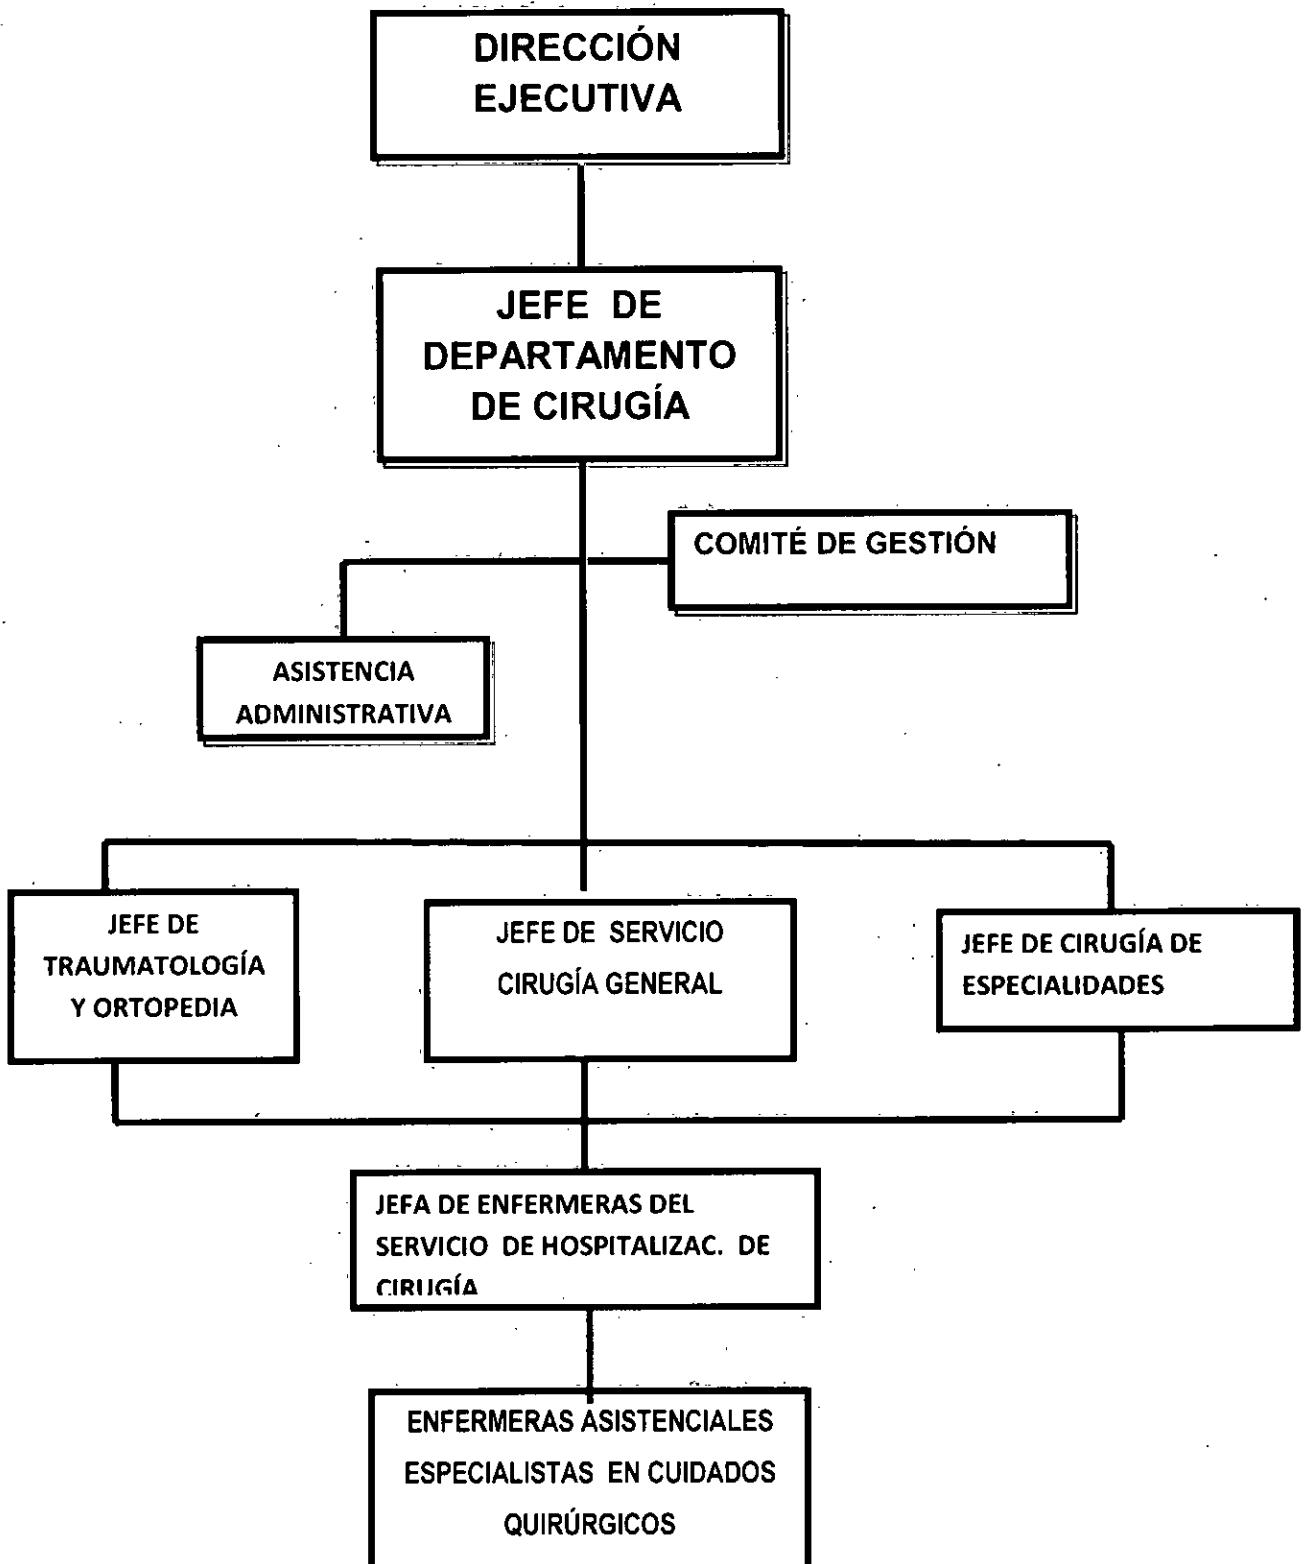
DIRECCIÓN EJECUTIVA

JEFE DE DEPARTAMENTO DE CIRUGÍA

COMITÉ DE GESTIÓN

ASISTENCIA ADMINISTRATIVA

JEFE DE TRAUMATOLOGÍA Y ORTOPEDIA

JEFE DE SERVICIO CIRUGÍA GENERAL

JEFE DE CIRUGÍA DE ESPECIALIDADES

JEFA DE ENFERMERAS DEL SERVICIO DE HOSPITALIZAC. DE CIRUGÍA

ENFERMERAS ASISTENCIALES ESPECIALISTAS EN CUIDADOS QUIRÚRGICOS